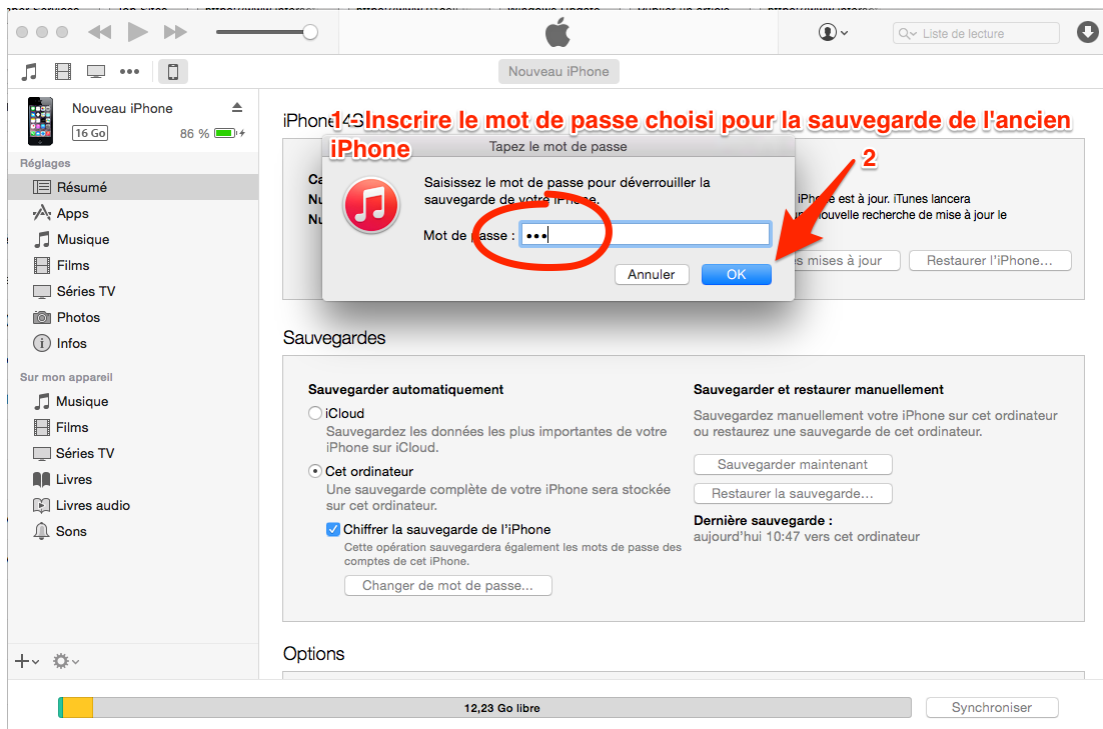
Liste de lecture

Nouveau iPhone

Nouveau iPhone
16 Go
86 %

Réglages
Résumé
Apps
Musique
Films
Séries TV
Photos
Infos

Sur mon appareil
Musique
Films
Séries TV
Livres
Livres audio
Sons

iPhone 5

1-Inscrire le mot de passe choisi pour la sauvegarde de l'ancien iPhone

2

Tapez le mot de passe

Saisissez le mot de passe pour déverrouiller la sauvegarde de votre iPhone.

Mot de passe : •••

Annuler
OK

iPhone est à jour. iTunes lancera nouvelle recherche de mise à jour le

mises à jour
Restaurer l'iPhone…

Sauvegardes

Sauvegarder automatiquement
iCloud
Sauvegardez les données les plus importantes de votre iPhone sur iCloud.
Cet ordinateur
Une sauvegarde complète de votre iPhone sera stockée sur cet ordinateur.
Chiffrer la sauvegarde de l'iPhone
Cette opération sauvegardera également les mots de passe des comptes de cet iPhone.
Changer de mot de passe…

Sauvegarder et restaurer manuellement
Sauvegardez manuellement votre iPhone sur cet ordinateur ou restaurez une sauvegarde de cet ordinateur.
Sauvegarder maintenant
Restaurer la sauvegarde…
Dernière sauvegarde :
aujourd'hui 10:47 vers cet ordinateur

Options

12,23 Go libre
Synchroniser